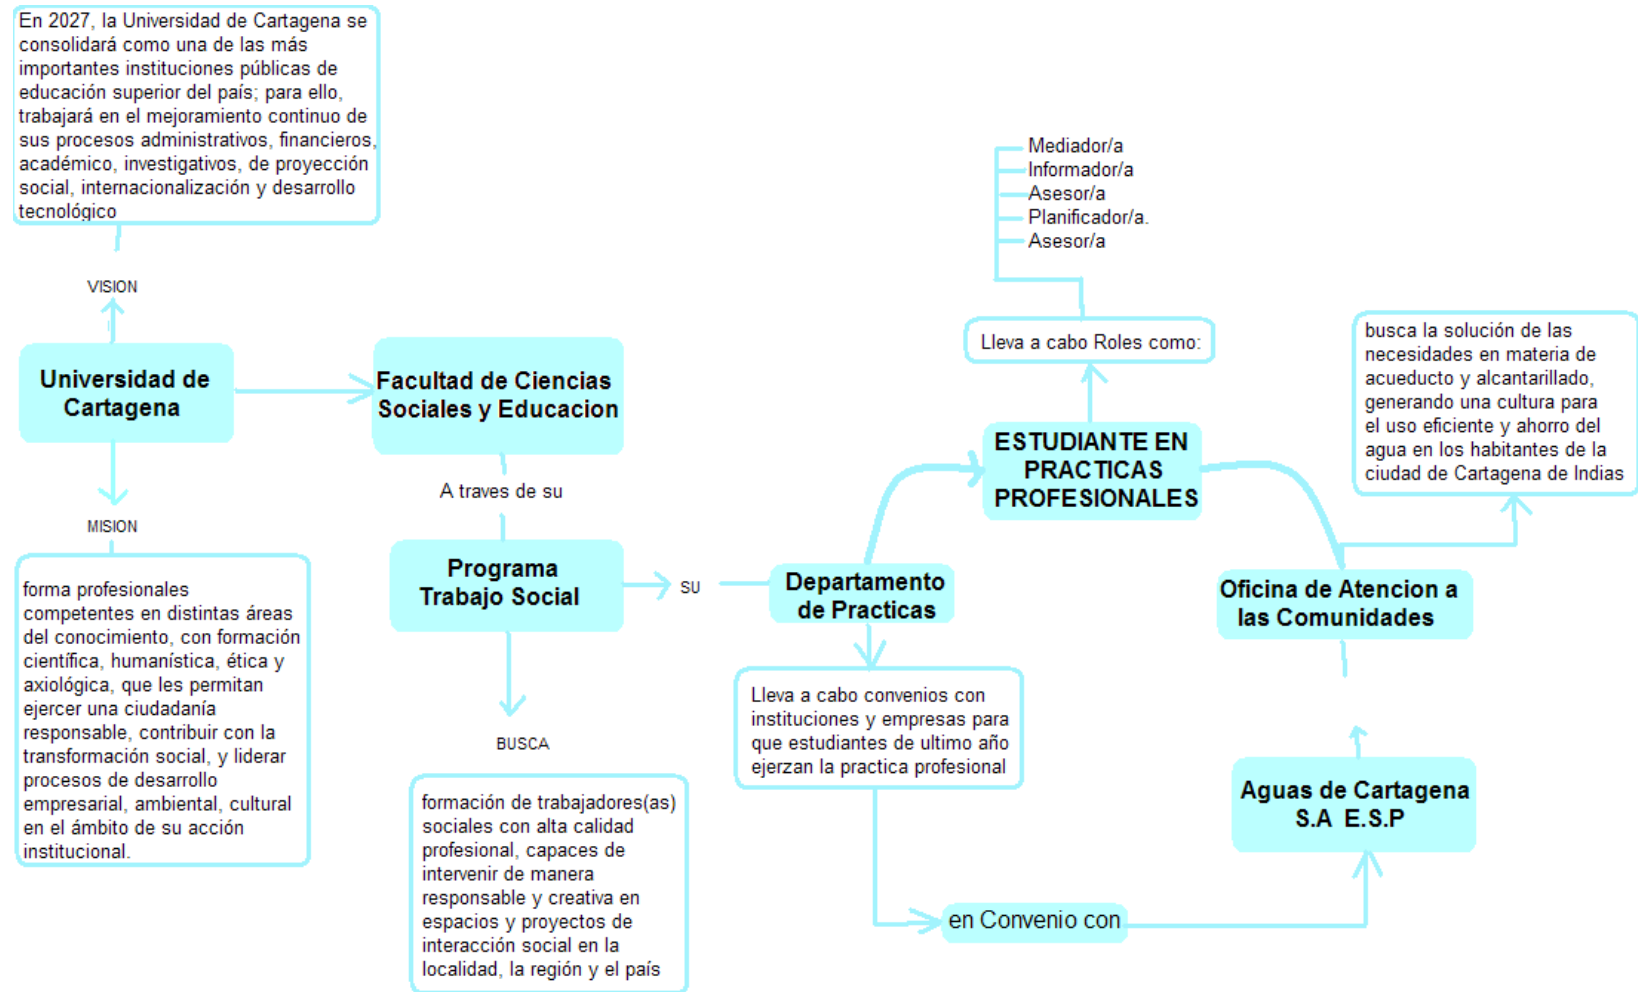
En 2027, la Universidad de Cartagena se consolidará como una de las más importantes instituciones públicas de educación superior del país; para ello, trabajará en el mejoramiento continuo de sus procesos administrativos, financieros, académico, investigativos, de proyección social, internacionalización y desarrollo tecnológico

VISION

Universidad de Cartagena

MISION

forma profesionales competentes en distintas áreas del conocimiento, con formación científica, humanística, ética y axiológica, que les permitan ejercer una ciudadanía responsable, contribuir con la transformación social, y liderar procesos de desarrollo empresarial, ambiental, cultural en el ámbito de su acción institucional.

Facultad de Ciencias Sociales y Educacion

A traves de su

Programa Trabajo Social

BUSCA

formación de trabajadores(as) sociales con alta calidad profesional, capaces de intervenir de manera responsable y creativa en espacios y proyectos de interacción social en la localidad, la región y el país

SU

Departamento de Practicas

Lleva a cabo convenios con instituciones y empresas para que estudiantes de ultimo año ejerzan la practica profesional

en Convenio con

Aguas de Cartagena S.A E.S.P

Oficina de Atencion a las Comunidades

busca la solución de las necesidades en materia de acueducto y alcantarillado, generando una cultura para el uso eficiente y ahorro del agua en los habitantes de la ciudad de Cartagena de Indias

ESTUDIANTE EN PRACTICAS PROFESIONALES

Lleva a cabo Roles como:

Mediador/a
Informador/a
Asesor/a
Planificador/a.
Asesor/a